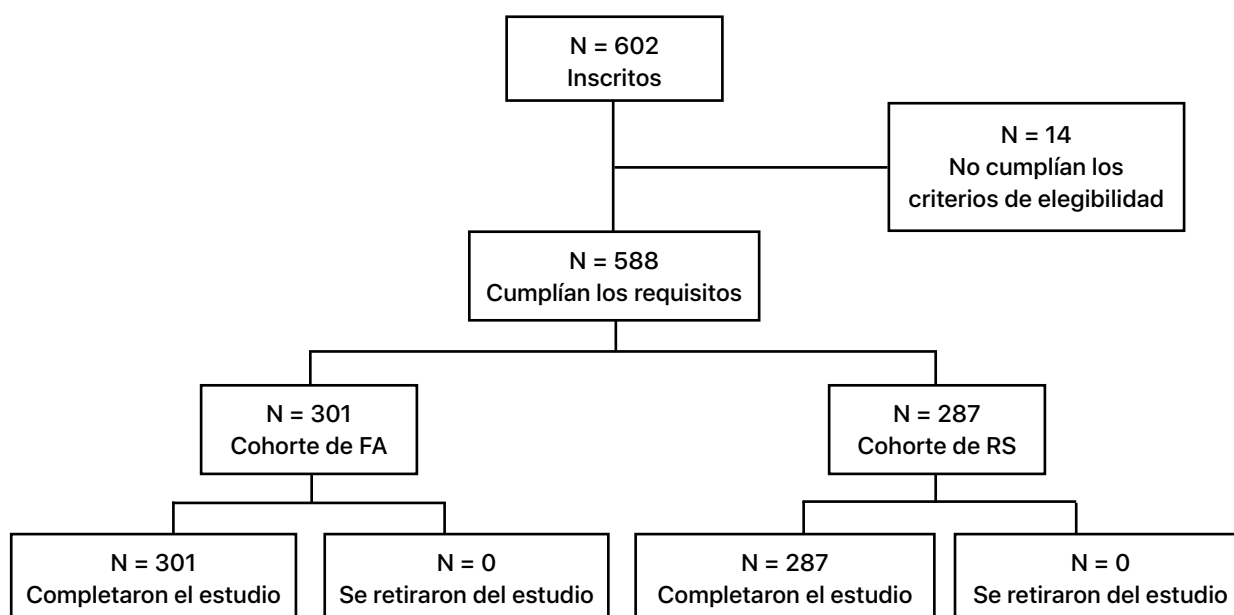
N = 602
Inscritos

N = 14
No cumplían los criterios de elegibilidad

N = 588
Cumplían los requisitos

N = 301
Cohorte de FA

N = 287
Cohorte de RS

N = 301
Completaron el estudio

N = 0
Se retiraron del estudio

N = 287
Completaron el estudio

N = 0
Se retiraron del estudio